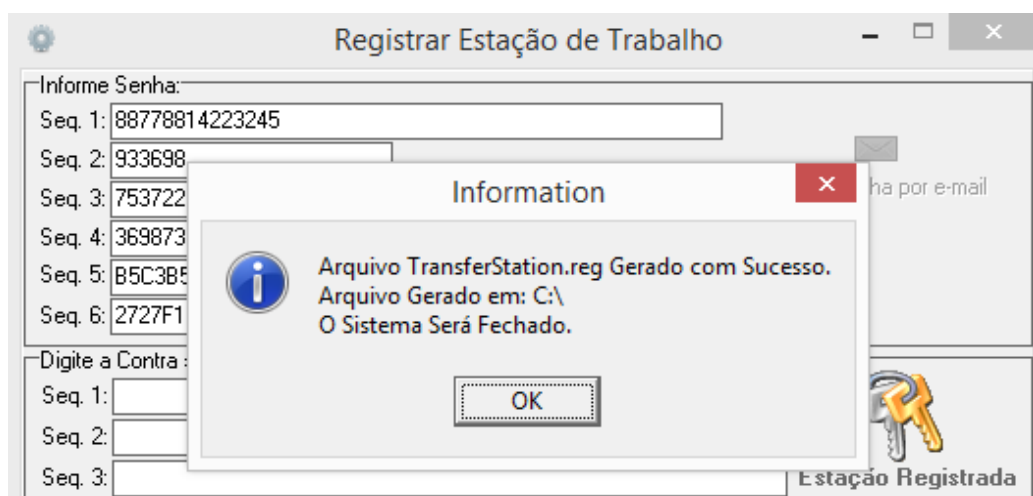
Registrar Estação de Trabalho

Informe Senha:
Seq. 1: 88778814223245
Seq. 2: 933698
Seq. 3: 753722
Seq. 4: 369873
Seq. 5: B5C3B5
Seq. 6: 2727F1

ha por e-mail

Digite a Contra
Seq. 1:
Seq. 2:
Seq. 3:

Estação Registrada

Information

Arquivo TransferStation.reg Gerado com Sucesso.
Arquivo Gerado em: C:\
O Sistema Será Fechado.

OK